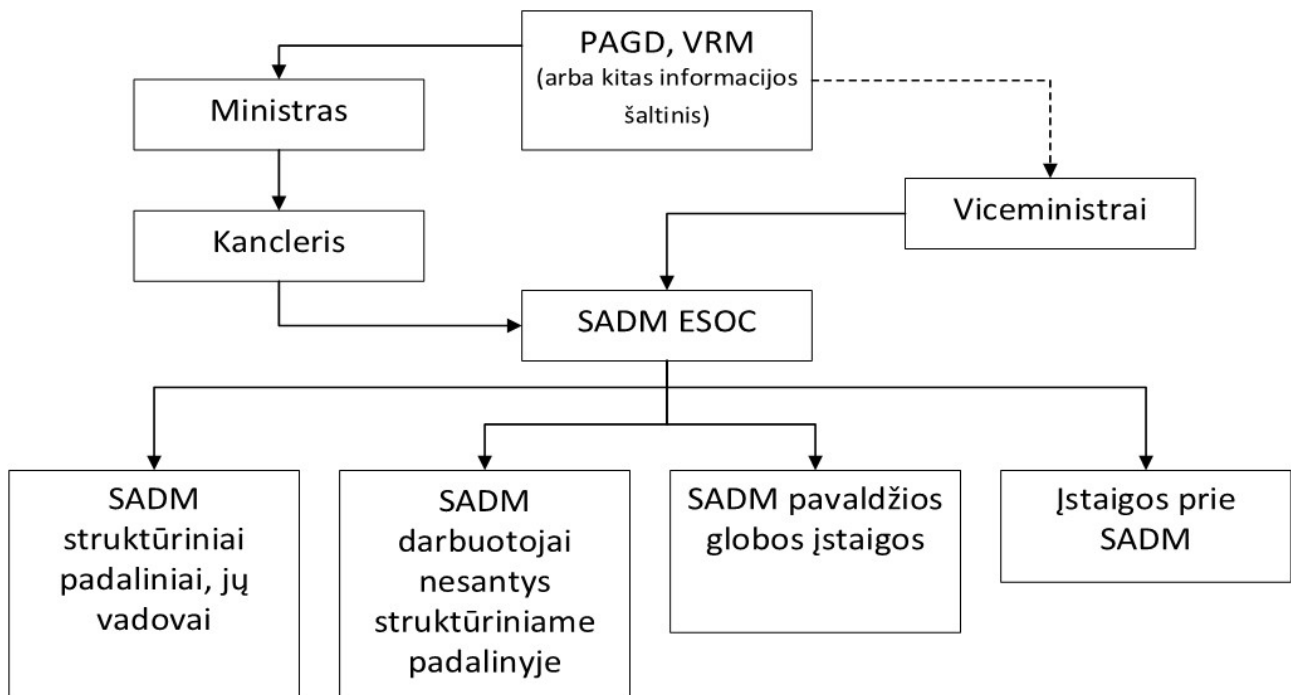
PAGD, VRM
(arba kitas informacijos šaltinis)

Ministras

Viceministrai

Kancleris

SADM ESOC

SADM struktūriniai padaliniai, jų vadovai

SADM darbuotojai nesantys struktūriniame padalinyje

SADM pavaldžios globos įstaigos

Įstaigos prie SADM